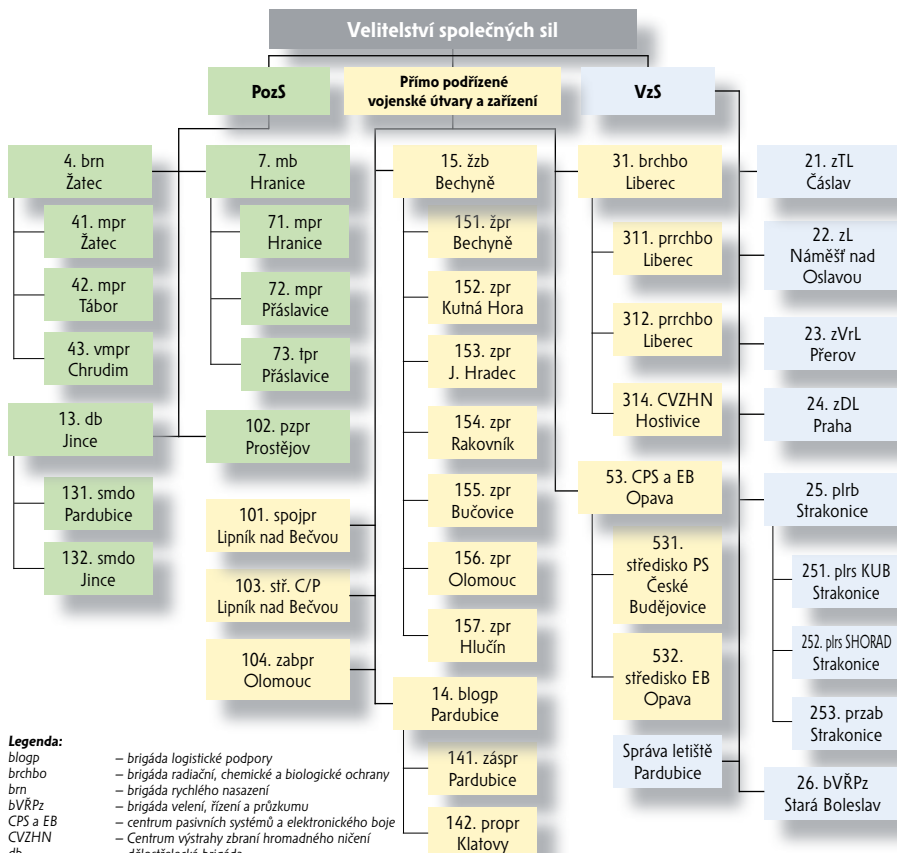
Velitelství společných sil

PozS

Přímo podřízené vojenské útvary a zařízení

VzS

4. brn Žatec

41. mpr Žatec

42. mpr Tábor

43. vmpr Chrudim

13. db Jince

131. smdo Pardubice

132. smdo Jince

7. mb Hranice

71. mpr Hranice

72. mpr Přáslavice

73. tpr Přáslavice

102. pzpr Prostějov

101. spojpr Lipník nad Bečvou

103. stř. C/P Lipník nad Bečvou

104. zabpr Olomouc

15. žzb Bechyně

151. žpr Bechyně

152. zpr Kutná Hora

153. zpr J. Hradec

154. zpr Rakovník

155. zpr Bučovice

156. zpr Olomouc

157. zpr Hlučín

14. blogp Pardubice

141. záspr Pardubice

142. propr Klatovy

31. brchbo Liberec

311. prrchbo Liberec

312. prrchbo Liberec

314. CVZHN Hostivice

53. CPS a EB Opava

531. středisko PS České Budějovice

532. středisko EB Opava

Správa letiště Pardubice

21. zTL Čáslav

22. zL Náměšť nad Oslavou

23. zVrL Přerov

24. zDL Praha

25. plrb Strakonice

251. plrs KUB Strakonice

252. plrs SHORAD Strakonice

253. przab Strakonice

26. bVŘPz Stará Boleslav

Legenda:
blogp – brigáda logistické podpory
brchbo – brigáda radiační, chemické a biologické ochrany
brn – brigáda rychlého nasazení
bVŘPz – brigáda velení, řízení a průzkumu
CPS a EB – centrum pasivních systémů a elektronického boje
CVZHN – Centrum výstrahy zbraní hromadného ničení
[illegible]